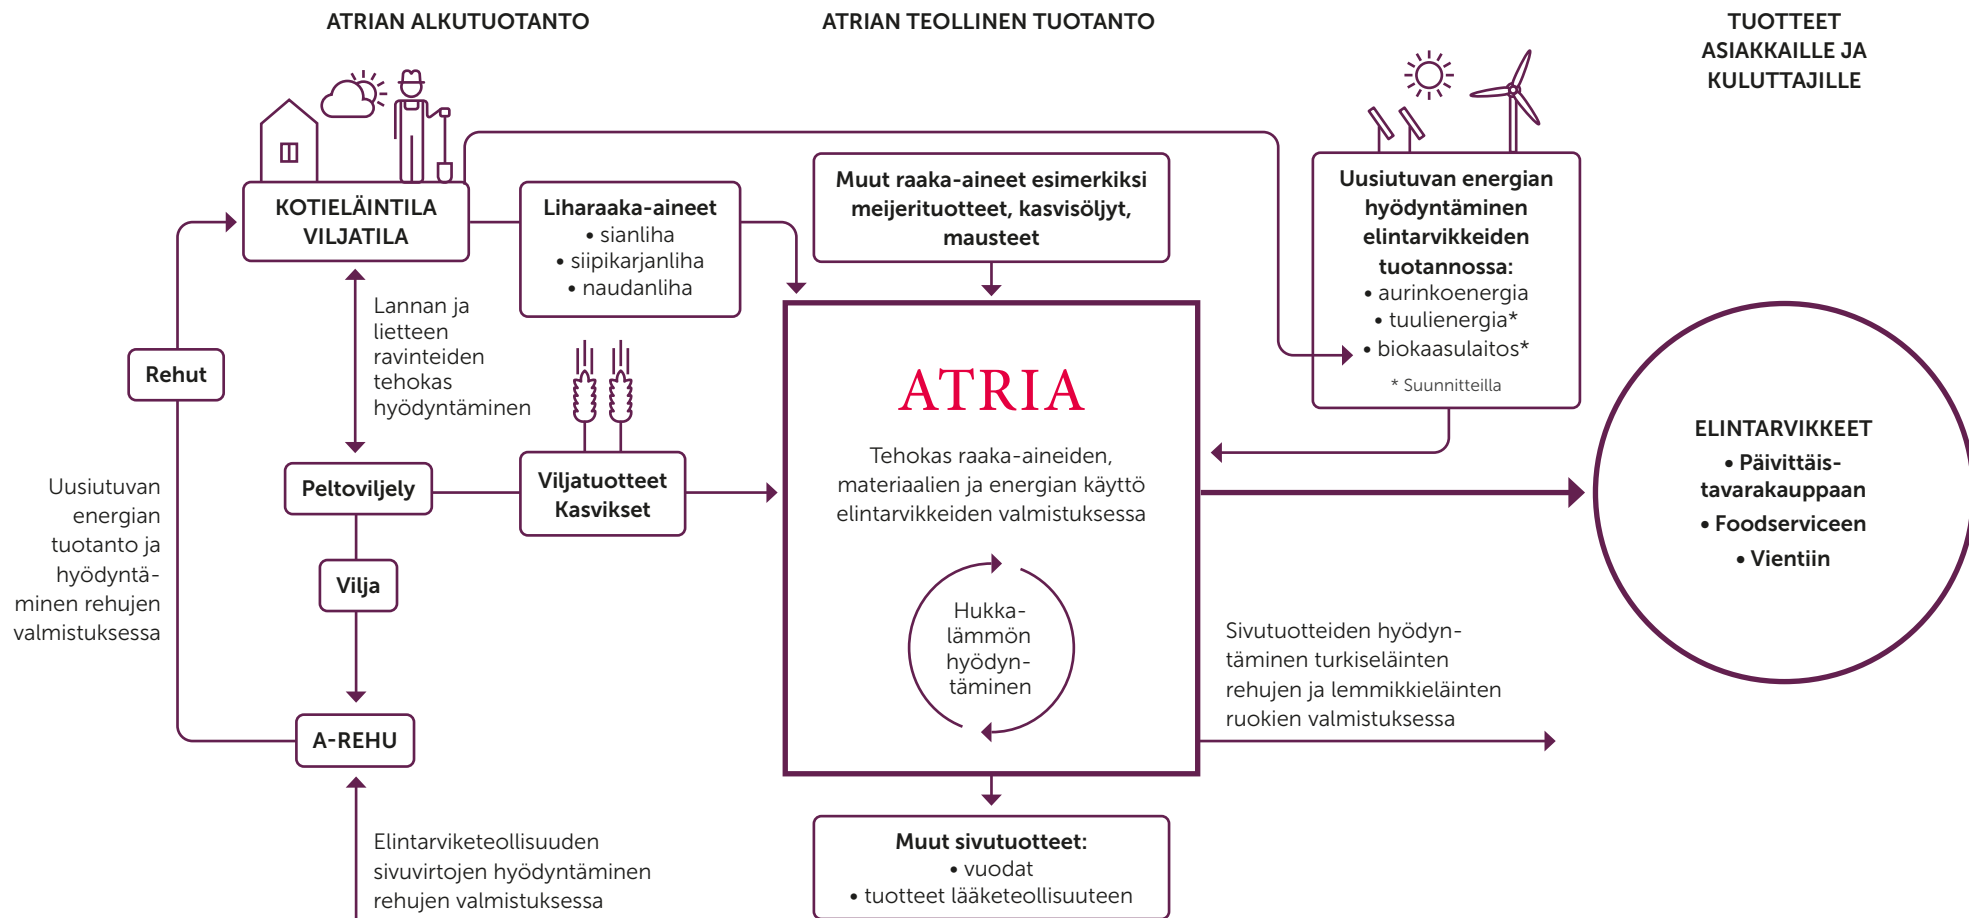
ATRIAN ALKUTUOTANTO

ATRIAN TEOLLINEN TUOTANTO

TUOTTEET ASIAKKAILLE JA KULUTTAJILLE

KOTIELÄINTILA VILJATILA

Liharaaka-aineet
• sianliha
• siipikarjanliha
• naudanliha

Muut raaka-aineet esimerkiksi meijerituotteet, kasvisöljyt, mausteet

Uusiutuvan energian hyödyntäminen elintarvikkeiden tuotannossa:
• aurinkoenergia
• tuulienergia*
• biokaasulaitos*
* Suunnitteilla

Lannan ja lietteen ravinteiden tehokas hyödyntäminen

Rehut

ATRIA

Tehokas raaka-aineiden, materiaalien ja energian käyttö elintarvikkeiden valmistuksessa

Hukkalämmön hyödyntäminen

ELINTARVIKKEET
• Päivittäistavarakauppaan
• Foodserviceen
• Vientiin

Uusiutuvan energian tuotanto ja hyödyntäminen rehujen valmistuksessa

Peltoviljely

Viljatuotteet Kasvikset

Vilja

A-REHU

Sivutuotteiden hyödyntäminen turkiseläinten rehujen ja lemmikkieläinten ruokien valmistuksessa

Elintarviketeollisuuden sivuvirtojen hyödyntäminen rehujen valmistuksessa

Muut sivutuotteet:
• vuodat
• tuotteet lääketeollisuuteen